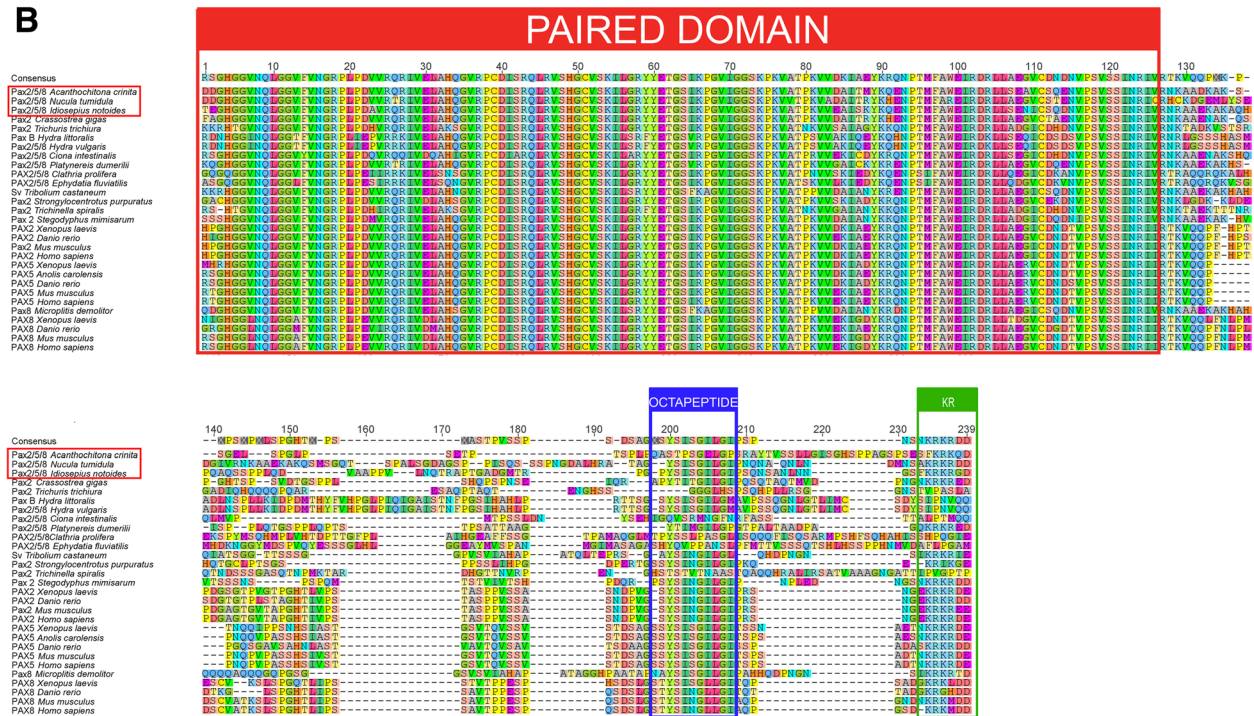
B

PAIRED DOMAIN

1 10 20 30 40 50 60 70 80 90 100 110 120 130

Consensus
Pax2/5/8 Acanthochitona crinita
Pax2/5/8 Nucula tumidula
Pax2/5/8 Idiosepius notoides
Pax2 Crassostrea gigas
Pax2 Trichuris trichiura
Pax B Hydra littoralis
Pax2/5/8 Hydra vulgaris
Pax2/5/8 Ciona intestinalis
Pax2/5/8 Platynereis dumerilii
PAX2/5/8 Clathria prolifera
PAX2/5/8 Ephydatia fluviatilis
Sv Tribolium castaneum
Pax2 Strongylocentrotus purpuratus
Pax2 Trichinella spiralis
Pax2 Stegodyphus mimisarum
PAX2 Xenopus laevis
PAX2 Danio rerio
PAX2 Mus musculus
PAX2 Homo sapiens
PAX5 Xenopus laevis
PAX5 Anolis carolensis
PAX5 Danio rerio
PAX5 Mus musculus
PAX5 Homo sapiens
Pax8 Microplitis demolitor
PAX8 Xenopus laevis
PAX8 Danio rerio
PAX8 Mus musculus
PAX8 Homo sapiens

OCTAPEPTIDE
KR

140 150 160 170 180 190 200 210 220 230 239

Consensus
Pax2/5/8 Acanthochitona crinita
Pax2/5/8 Nucula tumidula
Pax2/5/8 Idiosepius notoides
Pax2 Crassostrea gigas
Pax2 Trichuris trichiura
Pax B Hydra littoralis
Pax2/5/8 Hydra vulgaris
Pax2/5/8 Ciona intestinalis
Pax2/5/8 Platynereis dumerilii
PAX2/5/8Clathria prolifera
PAX2/5/8 Ephydatia fluviatilis
Sv Tribolium castaneum
Pax2 Strongylocentrotus purpuratus
Pax2 Trichinella spiralis
Pax2 Stegodyphus mimisarum
PAX2 Xenopus laevis
PAX2 Danio rerio
PAX2 Mus musculus
PAX2 Homo sapiens
PAX5 Xenopus laevis
PAX5 Anolis carolensis
PAX5 Danio rerio
PAX5 Mus musculus
PAX5 Homo sapiens
Pax8 Microplitis demolitor
PAX8 Xenopus laevis
PAX8 Danio rerio
PAX8 Mus musculus
PAX8 Homo sapiens